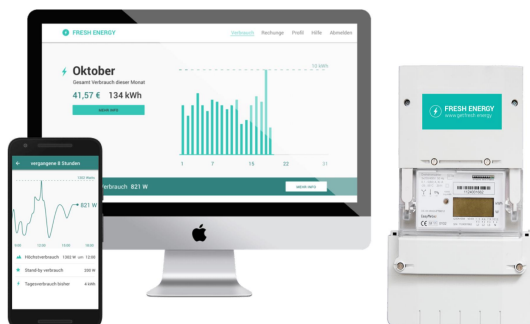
FRESH ENERGY

Verbrauch Rechnung Profil Hilfe Abmelden

Oktober

Gesamt Verbrauch dieser Monat

41,57 €   134 kWh

MEHR INFO

1   7   13   19   22   31

Verbrauch   821 W

MEHR INFO

vergangene 8 Stunden

821 W

Höchstverbrauch

Stand-by verbrauch

Tagesverbrauch bisher

FRESH ENERGY
www.getfresh.energy

CE